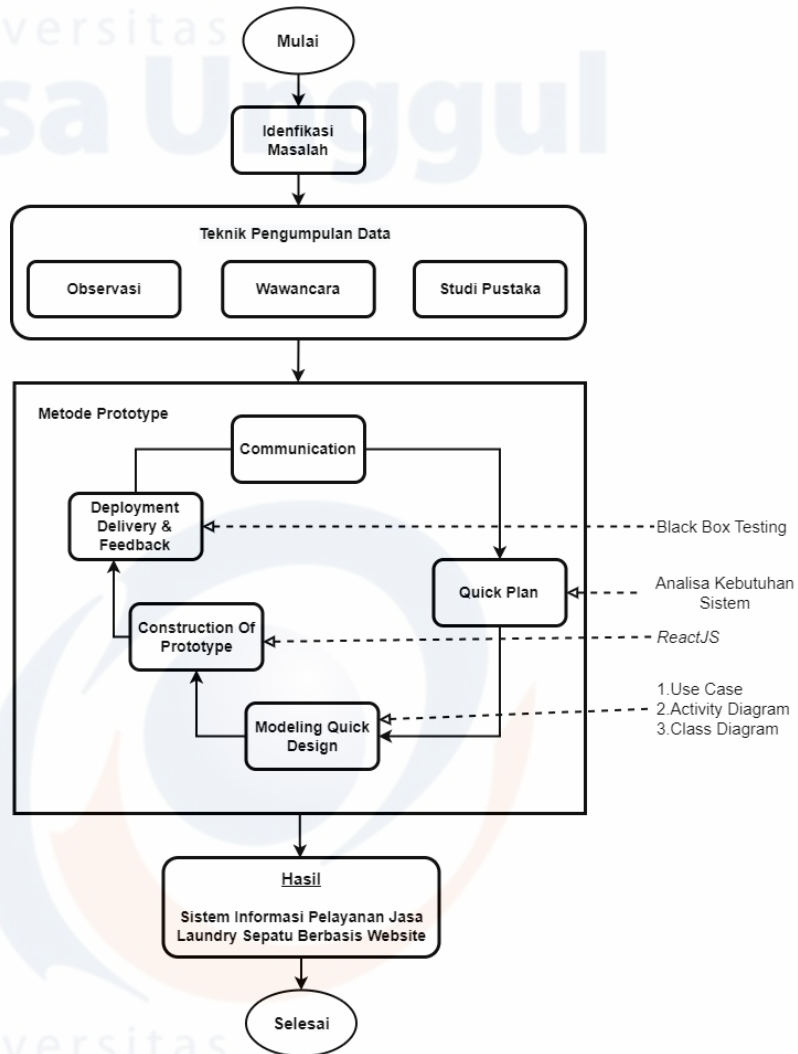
versitas
sa Unggul

Mulai

Idenfikasi Masalah

Teknik Pengumpulan Data

Observasi

Wawancara

Studi Pustaka

Metode Prototype

Communication

Deployment Delivery & Feedback

Black Box Testing

Quick Plan

Analisa Kebutuhan Sistem

Construction Of Prototype

ReactJS

Modeling Quick Design

1.Use Case
2.Activity Diagram
3.Class Diagram

Hasil

Sistem Informasi Pelayanan Jasa Laundry Sepatu Berbasis Website

Selesai

versitas